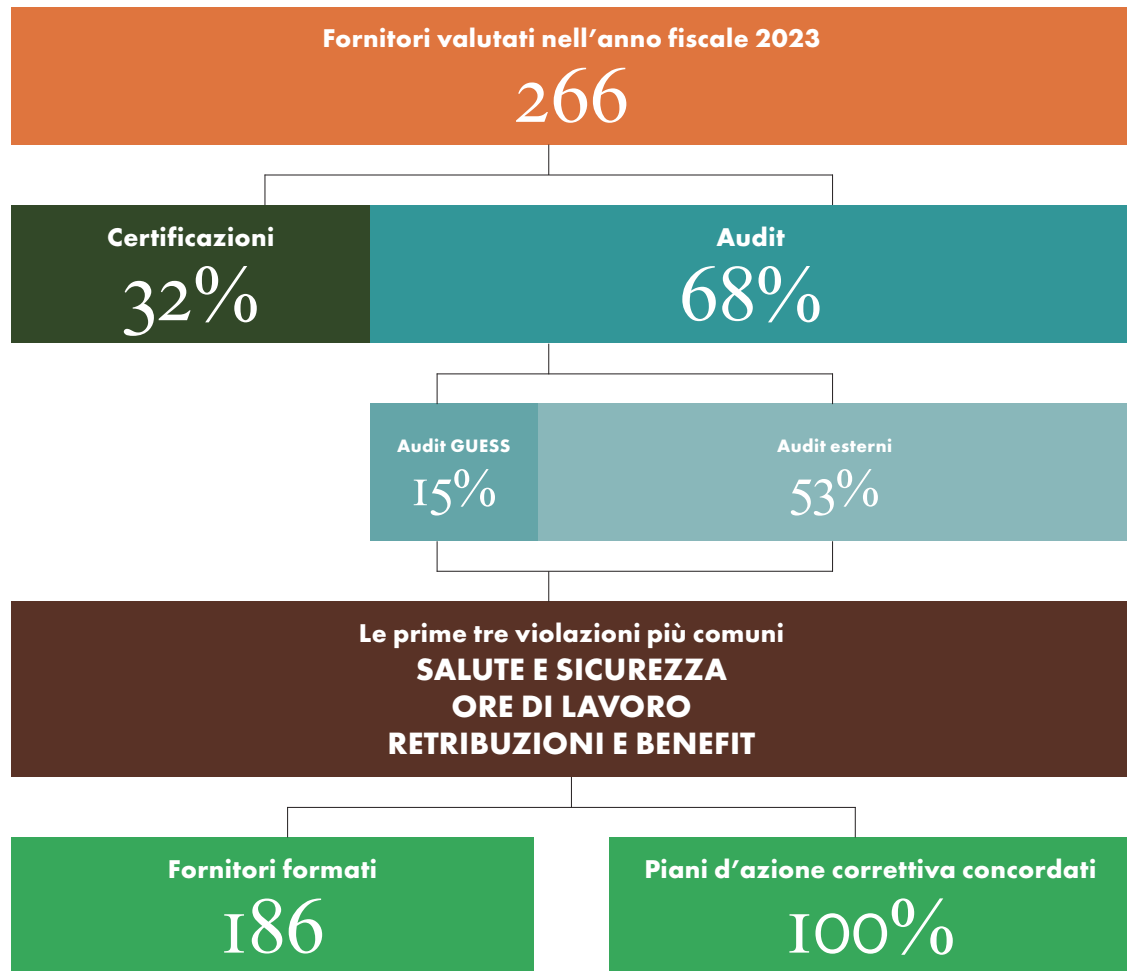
Fornitori valutati nell’anno fiscale 2023
266

Certificazioni
32%

Audit
68%

Audit GUESS
15%

Audit esterni
53%

Le prime tre violazioni più comuni
SALUTE E SICUREZZA
ORE DI LAVORO
RETRIBUZIONI E BENEFIT

Fornitori formati
186

Piani d’azione correttiva concordati
100%